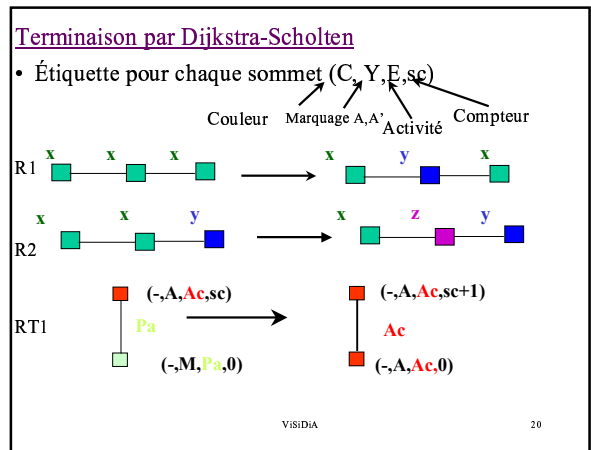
Terminaison par Dijkstra-Scholten

• Étiquette pour chaque sommet (C, Y,E,sc)

Couleur Marquage A,A' Activité Compteur

R1 x x x → x y x

R2 x x y → x z y

RT1 (-,A,Ac,sc) Pa (-,M,Pa,0) → (-,A,Ac,sc+1) Ac (-,A,Ac,0)

ViSiDiA 20